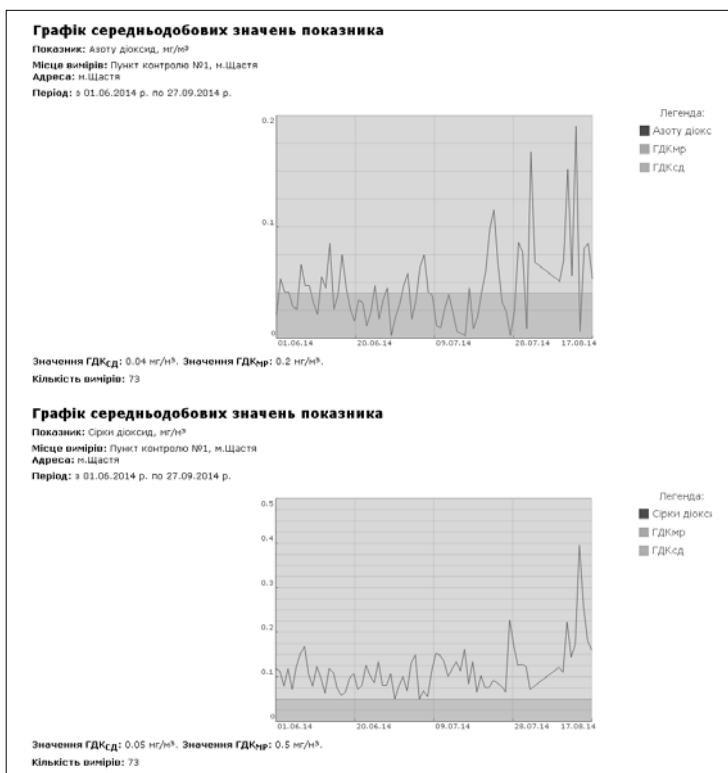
Графік середньодобових значень показника

Показник: Азоту діоксид, мг/м³
Місце вимірів: Пункт контролю №1, м.Щастя
Адреса: м.Щастя
Період: з 01.06.2014 р. по 27.09.2014 р.

Легенда:
Азоту діокс
ГДКмр
ГДКсд

0.2
0.1
0
01.06.14
20.06.14
09.07.14
28.07.14
17.08.14

Значення ГДК$_{СД}$: 0.04 мг/м³. Значення ГДК$_{МР}$: 0.2 мг/м³.
Кількість вимірів: 73

Графік середньодобових значень показника

Показник: Сірки діоксид, мг/м³
Місце вимірів: Пункт контролю №1, м.Щастя
Адреса: м.Щастя
Період: з 01.06.2014 р. по 27.09.2014 р.

Легенда:
Сірки діоксі
ГДКмр
ГДКсд

0.5
0.4
0.3
0.2
0.1
0
01.06.14
20.06.14
09.07.14
28.07.14
17.08.14

Значення ГДК$_{СД}$: 0.05 мг/м³. Значення ГДК$_{МР}$: 0.5 мг/м³.
Кількість вимірів: 73